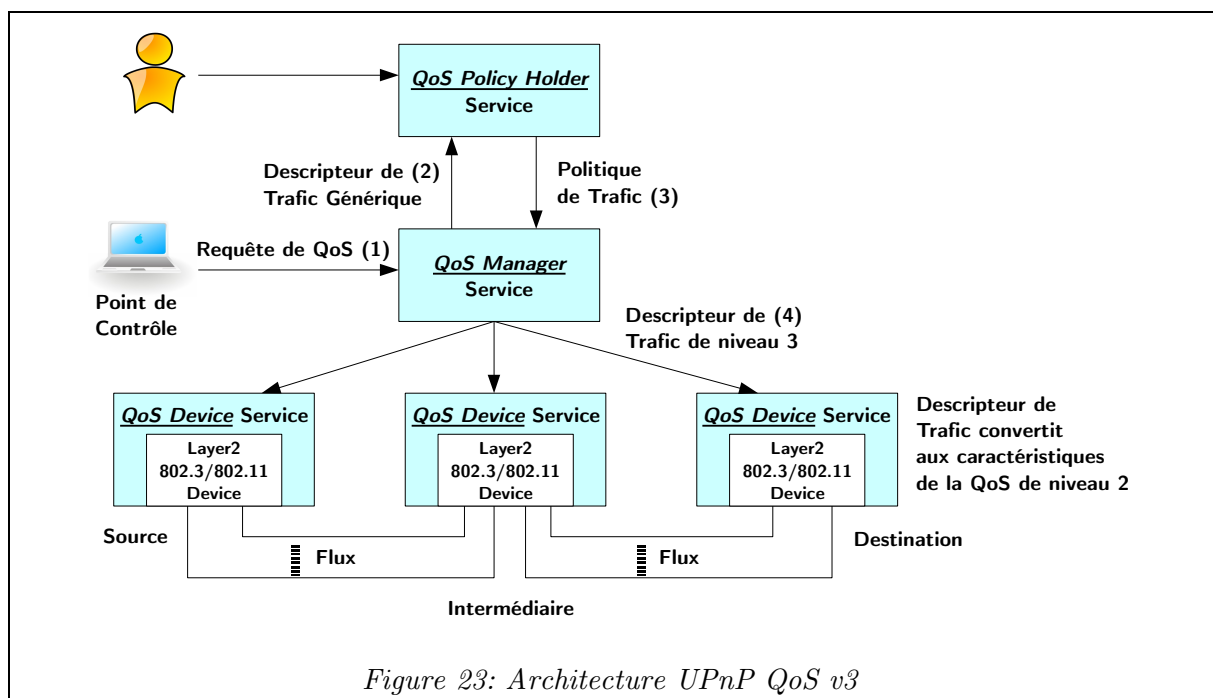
QoS Policy Holder
Service

Descripteur de (2)
Trafic Générique

Politique
de Trafic (3)

Requête de QoS (1)

QoS Manager
Service

Point de
Contrôle

Descripteur de (4)
Trafic de niveau 3

QoS Device Service
Layer2
802.3/802.11
Device

QoS Device Service
Layer2
802.3/802.11
Device

QoS Device Service
Layer2
802.3/802.11
Device

Descripteur de
Trafic convertit
aux caractéristiques
de la QoS de niveau 2

Source

Flux

Flux

Destination

Intermédiaire

Figure 23: Architecture UPnP QoS v3